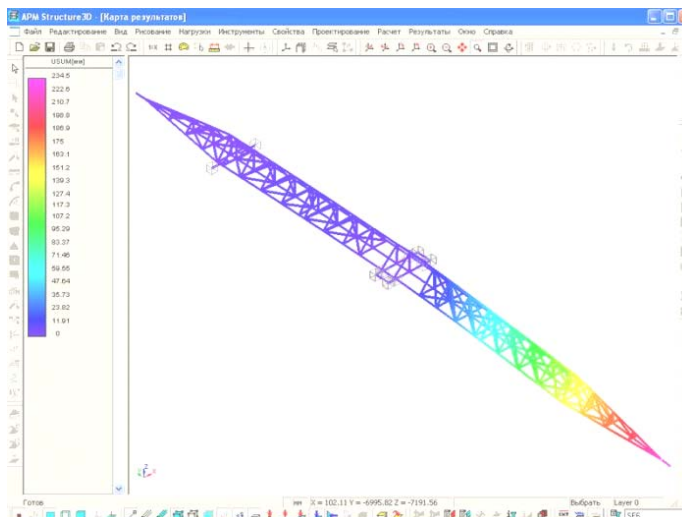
APM Structure3D - [Карта результатов]

Файл Редактирование Вид Рисование Нагрузки Инструменты Свойства Проектирование Расчет Результаты Окно Справка

USUM[мм]
234.5
222.6
210.7
198.8
186.9
175
163.1
151.2
139.3
127.4
117.3
107.2
95.29
83.37
71.46
59.55
47.64
35.73
23.82
11.91
0

Готов

мм X = 102.11 Y = -6995.82 Z = -7191.56

Выбрать Layer 0

SE6